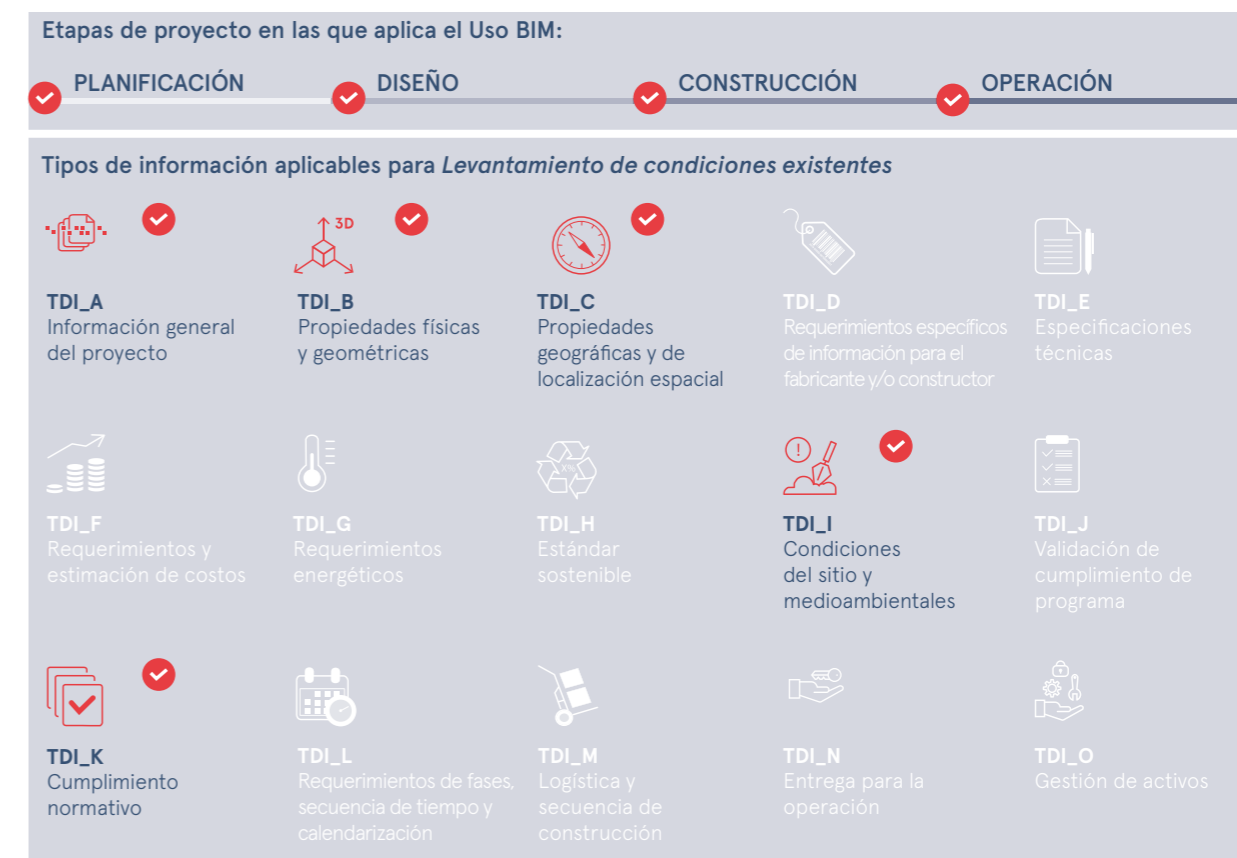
Etapas de proyecto en las que aplica el Uso BIM:

PLANIFICACIÓN DISEÑO CONSTRUCCIÓN OPERACIÓN

Tipos de información aplicables para *Levantamiento de condiciones existentes*

3D

TDI_A
Información general del proyecto

TDI_B
Propiedades físicas y geométricas

TDI_C
Propiedades geográficas y de localización espacial

TDI_D
Requerimientos específicos de información para el fabricante y/o constructor

TDI_E
Especificaciones técnicas

TDI_F
Requerimientos y estimación de costos

TDI_G
Requerimientos energéticos

TDI_H
Estándar sostenible

TDI_I
Condiciones del sitio y medioambientales

TDI_J
Validación de cumplimiento de programa

TDI_K
Cumplimiento normativo

TDI_L
Requerimientos de fases, secuencia de tiempo y calendarización

TDI_M
Logística y secuencia de construcción

TDI_N
Entrega para la operación

TDI_O
Gestión de activos